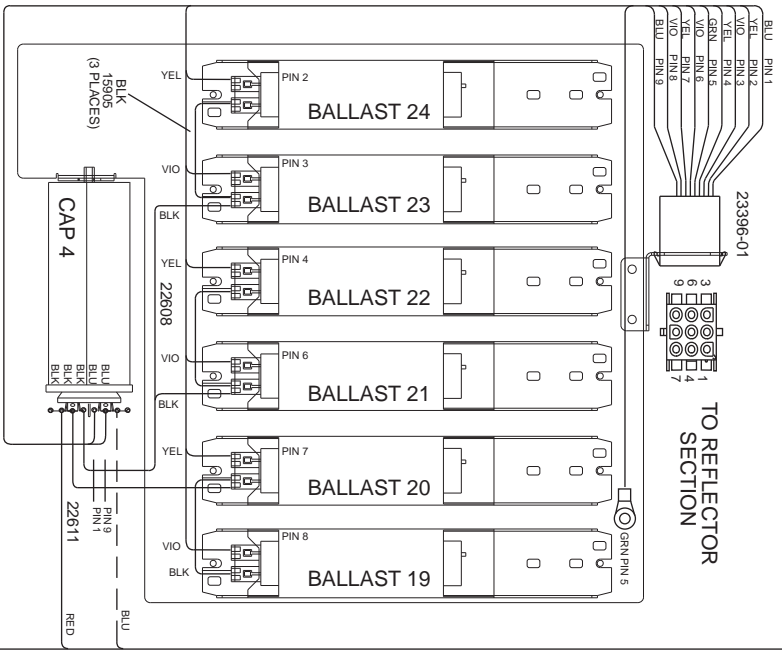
BLK
15905
(3 PLACES)

YEL
PIN 2
BALLAST 24

VIO
PIN 3
BALLAST 23
BLK

CAP 4

YEL
PIN 4
BALLAST 22
22608

VIO
PIN 6
BALLAST 21
BLK

BLU
BLK
BLK
BLK

YEL
PIN 7
BALLAST 20

PIN 9
PIN 1
22611

VIO
PIN 8
BLK
BALLAST 19

RED
BLU

GRN PIN 5

BLU PIN 1
YEL PIN 2
VIO PIN 3
YEL PIN 4
GRN PIN 5
VIO PIN 6
YEL PIN 7
VIO PIN 8
BLU PIN 9

23396-01

3 6 9
2 5 8
1 4 7

TO REFLECTOR SECTION